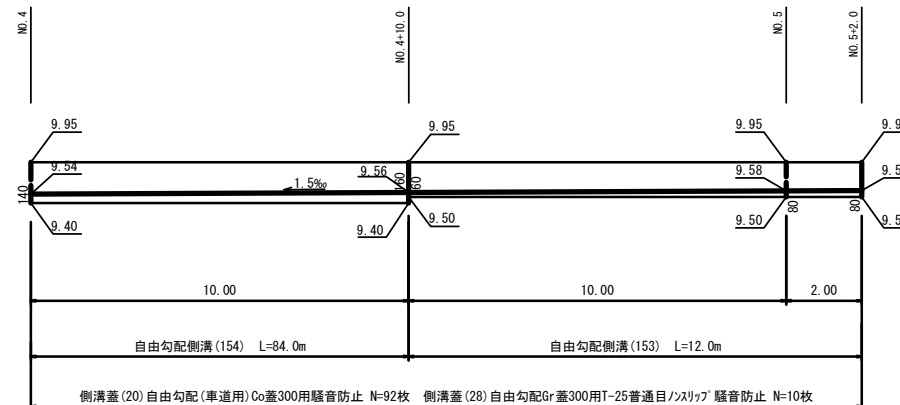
NO.4
NO.4+10.0
NO.5
NO.5+2.0

9.95
9.95
9.95
9.9
9.54
9.56
9.58
9.5
1.5‰
140
160
60
80
80
9.40
9.40
9.50
9.50
9.5

10.00
10.00
2.00

自由勾配側溝(154) L=84.0m
自由勾配側溝(153) L=12.0m

側溝蓋(20)自由勾配(車道用)Co蓋300用騒音防止 N=92枚 側溝蓋(28)自由勾配Gr蓋300用T-25普通目ﾉﾝｽﾘｯﾌﾟ騒音防止 N=10枚